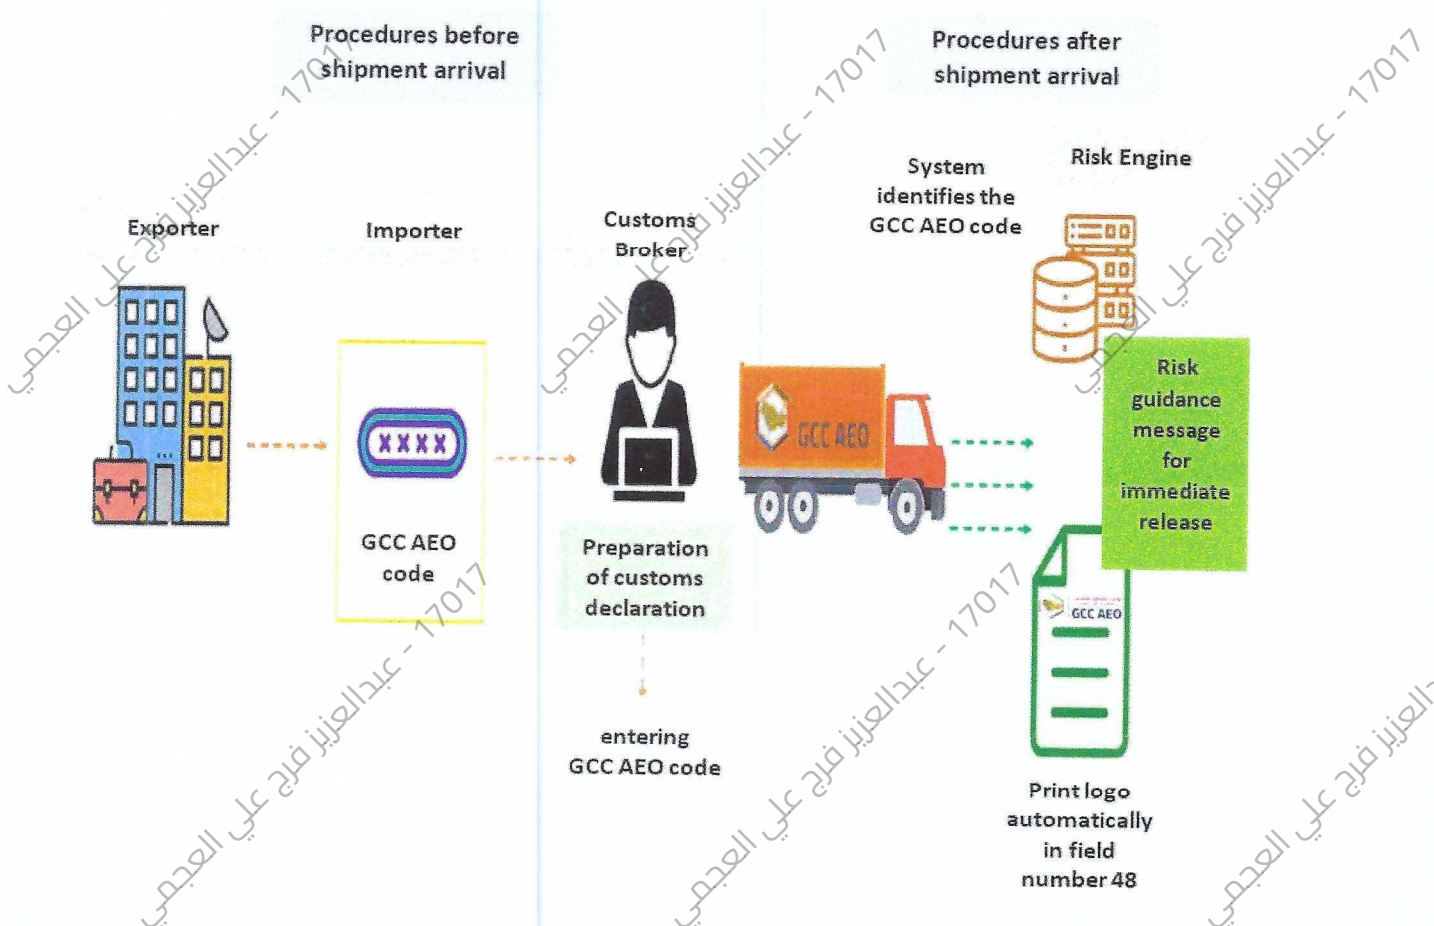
Procedures before shipment arrival

Procedures after shipment arrival

Exporter

Importer

XXXX

GCC AEO code

Customs Broker

Preparation of customs declaration

entering GCC AEO code

System identifies the GCC AEO code

Risk Engine

GCC AEO

Risk guidance message for immediate release

GCC AEO

Print logo automatically in field number 48

عبدالعزيز فرج علي العجمي - 17017

عبدالعزيز فرج علي العجمي - 17017

عبدالعزيز فرج علي العجمي - 17017

عبدالعزيز فرج علي العجمي - 17017

عبدالعزيز فرج علي العجمي - 17017

العزيز فرج علي العجمي